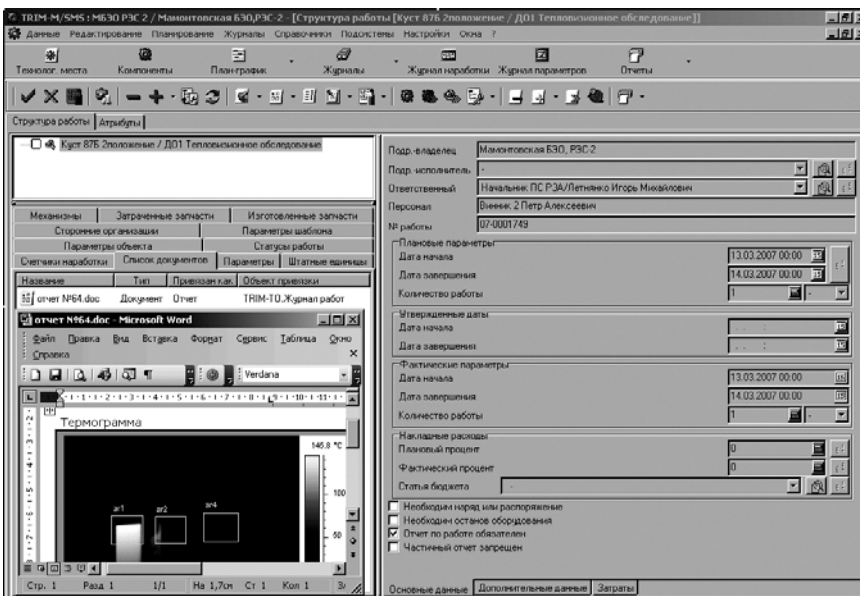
TRIM-M/SMS : МБЗ0 РЭС 2 / Мамонтовская БЭО,РЭС-2 - [Структура работы [Куст 876 2положение / Д01 Тепловизионное обследование]]

Данные Редактирование Планирование Журналы Справочники Подсистемы Настройки Окна ?

Технолог. места Компоненты План-график Журналы Журнал наработки Журнал параметров Отчеты

Структура работы | Атрибуты

Куст 876 2положение / Д01 Тепловизионное обследование

Механизмы | Затраченные запчасти | Изготовленные запчасти
Сторонние организации | Параметры шаблона
Параметры объекта | Статусы работы
Счетчики наработки | Список документов | Параметры | Штатные единицы

| Название | Тип | Привязан как | Объект привязки |
|---|---|---|---|
| отчет №64.doc | Документ | Отчет | TRIM-TO.Журнал работ |

отчет №64.doc - Microsoft Word

Файл Правка Вид Вставка Формат Сервис Таблица Окно Справка

Verdana

Термограмма

146.8 °C

100

50

ar1 ar2 ar4

Стр. 1 Разд 1 1/1 На 1,7см Ст 1 Кол 1

Подр.-владелец | Мамонтовская БЭО, РЭС-2
Подр.-исполнитель | -
Ответственный | Начальник ПС РЗА/Летняко Игорь Михайлович
Персонал | Винник 2 Петр Алексеевич
№ работы | 07-0001749

Плановые параметры
Дата начала | 13.03.2007 00:00
Дата завершения | 14.03.2007 00:00
Количество работы | 1

Утвержденные даты
Дата начала
Дата завершения

Фактические параметры
Дата начала | 13.03.2007 00:00
Дата завершения | 14.03.2007 00:00
Количество работы | 1

Накладные расходы
Плановый процент | 0
Фактический процент | 0
Статья бюджета

Необходим наряд или распоряжение
Необходим останов оборудования
Отчет по работе обязателен
Частичный отчет запрещен

Основные данные | Дополнительные данные | Затраты